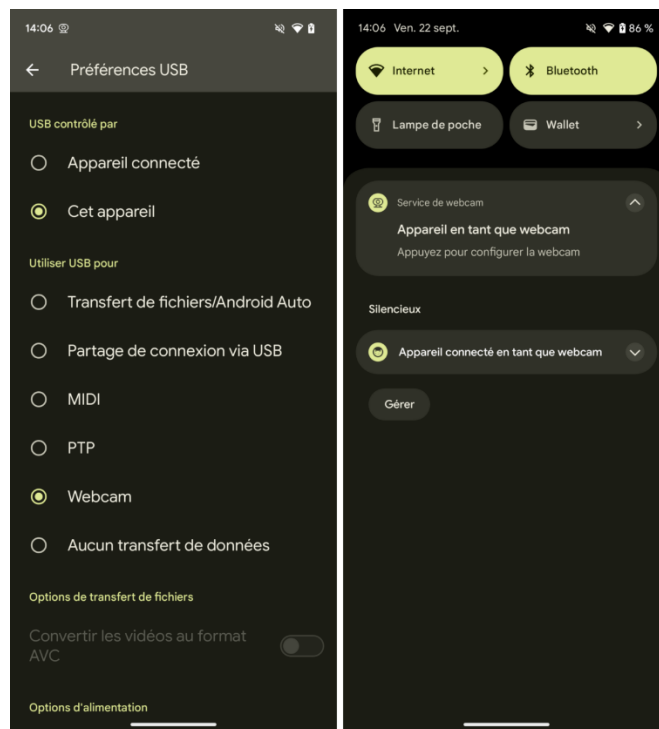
14:06

Préférences USB

USB contrôlé par

Appareil connecté

Cet appareil

Utiliser USB pour

Transfert de fichiers/Android Auto

Partage de connexion via USB

MIDI

PTP

Webcam

Aucun transfert de données

Options de transfert de fichiers

Convertir les vidéos au format AVC

Options d'alimentation

14:06 Ven. 22 sept. 86 %

Internet

Bluetooth

Lampe de poche

Wallet

Service de webcam

Appareil en tant que webcam

Appuyez pour configurer la webcam

Silencieux

Appareil connecté en tant que webcam

Gérer